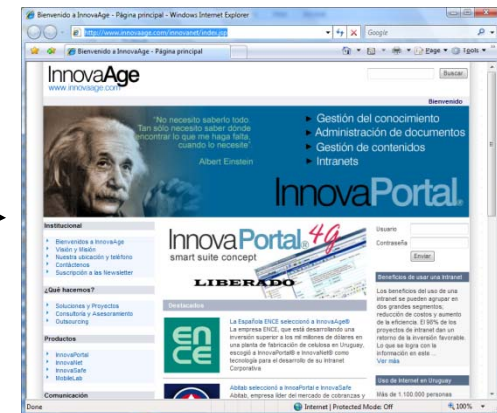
Bienvenido a InnovaAge - Página principal - Windows Internet Explorer

http://www.innovaage.com/innovanet/index.jsp

Google

Bienvenido a InnovaAge - Página principal

Page ▾ Tools ▾

InnovaAge
www.innovaage.com

Buscar

Bienvenido

"No necesito saberlo todo. Tan sólo necesito saber dónde encontrar lo que me haga falta, cuando lo necesite"
Albert Einstein

Gestión del conocimiento
Administración de documentos
Gestión de contenidos
Intranets

InnovaPortal.

Institucional
Bienvenidos a InnovaAge
Visión y Misión
Nuestra ubicación y teléfono
Contáctenos
Suscripción a las Newsletter

¿Qué hacemos?
Soluciones y Proyectos
Consultoría y Asesoramiento
Outsourcing

Productos
InnovaPortal
InnovaNet
InnovaSafe
MobileLab

Comunicación

InnovaPortal 4g
smart suite concept
LIBERADO

Destacados

La Española ENCE seleccionó a InnovaAge®
La empresa ENCE, que está desarrollando una inversión superior a los mil millones de dólares en una planta de fabricación de celulosa en Uruguay, escogió a InnovaPortal® e InnovaNet® como tecnología para el desarrollo de su Intranet Corporativa

ENCE

Abitab seleccionó a InnovaPortal e InnovaSafe
Abitab, empresa líder del mercado de cobranzas y

Usuario
Contraseña
Enviar

Beneficios de usar una Intranet
Los beneficios del uso de una intranet se pueden agrupar en dos grandes segmentos: reducción de costos y aumento de la eficiencia. El 98% de los proyectos de intranet dan un retorno de la inversión favorable. Lo que se logra con la información en este ...
Ver más

Uso de Internet en Uruguay
Más de 1.100.000 personas

Done
Internet | Protected Mode: Off
100%